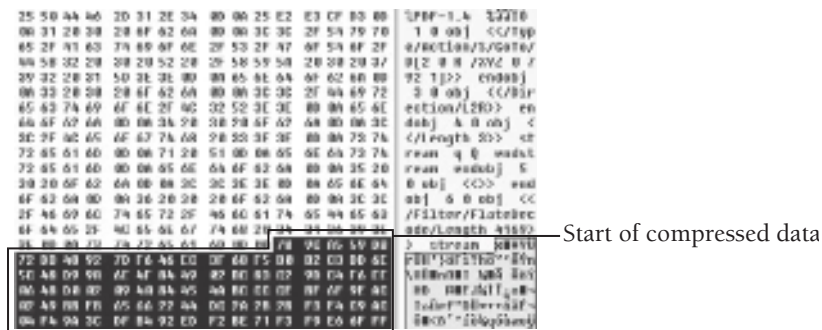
25 50 44 46 2D 31 2E 34 0D 0A 25 E2 E3 CF D3 0D
0A 31 20 30 20 6F 62 6A 0D 0A 3C 3C 2F 54 79 70
65 2F 41 63 74 69 6F 6E 2F 53 2F 47 6F 54 6F 2F
44 5B 32 20 30 20 52 20 2F 58 59 5A 20 30 20 37
39 32 20 31 5D 3E 3E 0D 0A 65 6E 64 6F 62 6A 0D
0A 33 20 30 20 6F 62 6A 0D 0A 3C 3C 2F 44 69 72
65 63 74 69 6F 6E 2F 4C 32 52 3E 3E 0D 0A 65 6E
64 6F 62 6A 0D 0A 34 20 30 20 6F 62 6A 0D 0A 3C
3C 2F 4C 65 6E 67 74 68 20 35 3F 3E 0D 0A 73 74
72 65 61 6D 0D 0A 71 20 51 0D 0A 65 6E 64 73 74
72 65 61 6D 0D 0A 65 6E 64 6F 62 6A 0D 0A 35 20
30 20 6F 62 6A 0D 0A 3C 3C 3E 3E 0D 0A 65 6E 64
6F 62 6A 0D 0A 36 20 30 20 6F 62 6A 0D 0A 3C 3C
2F 46 69 6C 74 65 72 2F 46 6C 61 74 65 44 65 63
6F 64 65 2F 4C 65 6E 67 74 68 20 34 31 36 39 3E
3E 0D 0A 73 74 72 65 61 6D 0D 0A 78 9C A5 59 DB
72 DB 48 92 7D F6 46 C0 3F 68 F5 DB 82 C3 DD 6C
5C A0 D9 9B AE 4F 84 43 B2 BD 83 D2 99 DA F6 E7
0A 48 D8 B2 A9 84 B4 A5 AA BE CC EE AF 4F 9E 4E
07 45 B8 FB A5 66 22 44 D6 2A 2B 2B F3 FA E9 4E
0A F4 9A 3C DF 84 92 ED F2 BE 71 F3 F9 E6 AF FF

%PDF-1.4 %âãÏÓ
1 0 obj <</Typ
e/Action/S/GoTo/
D[2 0 R /XYZ 0 7
92 1]>> endobj
3 0 obj <</Dir
ection/L2R>> en
dobj 4 0 obj <
</Length 5?> st
ream q Q endst
ream endobj 5
0 obj <<>> end
obj 6 0 obj <<
/Filter/FlateDec
ode/Length 4169>
> stream x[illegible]
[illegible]

Start of compressed data